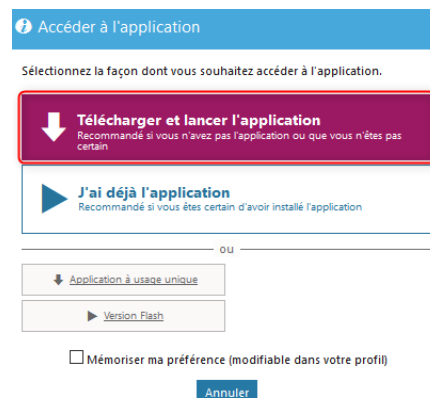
Accéder à l'application

Sélectionnez la façon dont vous souhaitez accéder à l'application.

Télécharger et lancer l'application
Recommandé si vous n'avez pas l'application ou que vous n'êtes pas certain

J'ai déjà l'application
Recommandé si vous êtes certain d'avoir installé l'application

ou

Application à usage unique

Version Flash

Mémoriser ma préférence (modifiable dans votre profil)

Annuler